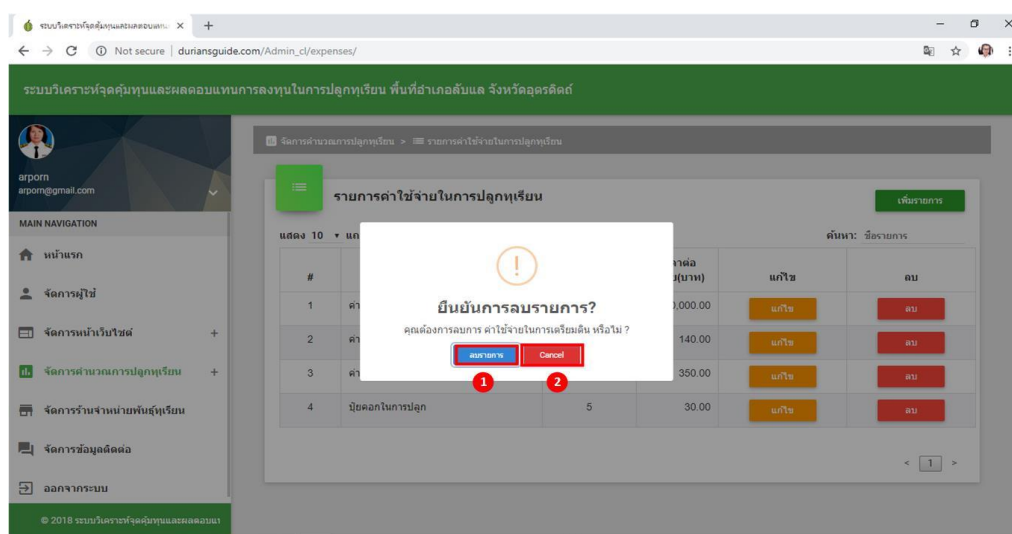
ระบบวิเคราะห์จุดคุ้มทุนและผลตอบแทน ×
+
← → C ⓘ Not secure | duriansguide.com/Admin_cl/expenses/

ระบบวิเคราะห์จุดคุ้มทุนและผลตอบแทนการลงทุนในการปลูกทุเรียน พื้นที่อำเภอลับแล จังหวัดอุตรดิตถ์

arporn
arporn@gmail.com

MAIN NAVIGATION
หน้าแรก
จัดการผู้ใช้
จัดการหน้าเว็บไซต์ +
จัดการคำนวณการปลูกทุเรียน +
จัดการร้านจำหน่ายพันธุ์ทุเรียน
จัดการข้อมูลติดต่อ
ออกจากระบบ

© 2018 ระบบวิเคราะห์จุดคุ้มทุนและผลตอบแ

จัดการคำนวณการปลูกทุเรียน > รายการค่าใช้จ่ายในการปลูกทุเรียน

รายการค่าใช้จ่ายในการปลูกทุเรียน
เพิ่มรายการ

แสดง 10 ▾ แ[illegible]
ค้นหา: ชื่อรายการ

| # | | | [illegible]าต่อ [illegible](บาท) | แก้ไข | ลบ |
|---|---|---|---|---|---|
| 1 | ค่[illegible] | | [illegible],000.00 | แก้ไข | ลบ |
| 2 | ค่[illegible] | | 140.00 | แก้ไข | ลบ |
| 3 | ค่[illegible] | | 350.00 | แก้ไข | ลบ |
| 4 | ปุ๋ยคอกในการปลูก | 5 | 30.00 | แก้ไข | ลบ |

< 1 >

!
ยืนยันการลบรายการ?
คุณต้องการลบการ ค่าใช้จ่ายในการเตรียมดิน หรือไม่ ?
ลบรายการ
Cancel
1
2